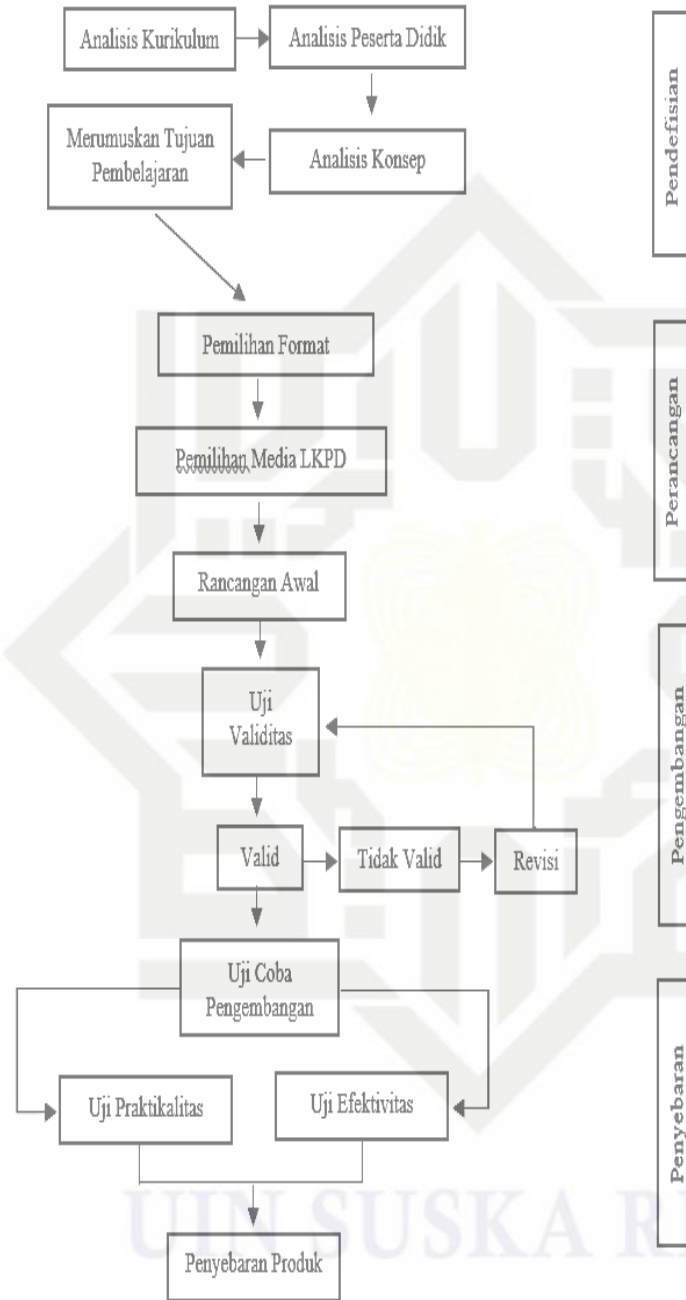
Analisis Kurikulum

Analisis Peserta Didik

Merumuskan Tujuan Pembelajaran

Analisis Konsep

Pendefisian

Pemilihan Format

Pemilihan Media LKPD

Rancangan Awal

Perancangan

Uji Validitas

Valid

Tidak Valid

Revisi

Pengembangan

Uji Coba Pengembangan

Uji Praktikalitas

Uji Efektivitas

Penyebaran Produk

Penyebaran

UIN SUSKA R